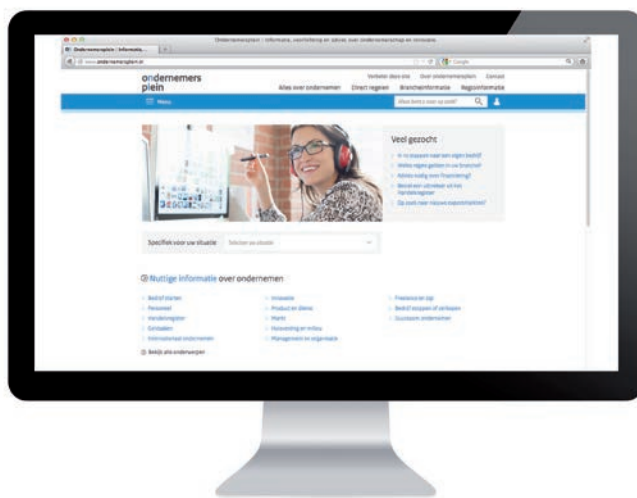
Ondernemersplein | Informatie, voorlichting en advies over ondernemerschap en innovatie

Ondernemersplein | Informatie...

www.ondernemersplein.nl

Google

ondernemers plein

Verbeter deze site   Over ondernemersplein   Contact

Alles over ondernemen   Direct regelen   Brancheinformatie   Regioinformatie

Menu

Waar bent u naar op zoek?

Veel gezocht

Ik wil stoppen met mijn eigen bedrijf

Welke regels gelden in uw branche?

Advies nodig over financiering?

Bestel een uittreksel uit het Handelsregister

Op zoek naar nieuwe ideeën?

Specifiek voor uw situatie   Selecteer uw situatie

Nuttige informatie over ondernemen

Bedrijf starten
Personeel
Handelsregister
Belastingen
Internationaal ondernemen

Innovatie
Product en dienst
Markt
Huisvesting en milieu
Management en organisatie

Financiering
Bedrijf stoppen of verkopen
Duurzaam ondernemen

Bekijk alle onderwerpen